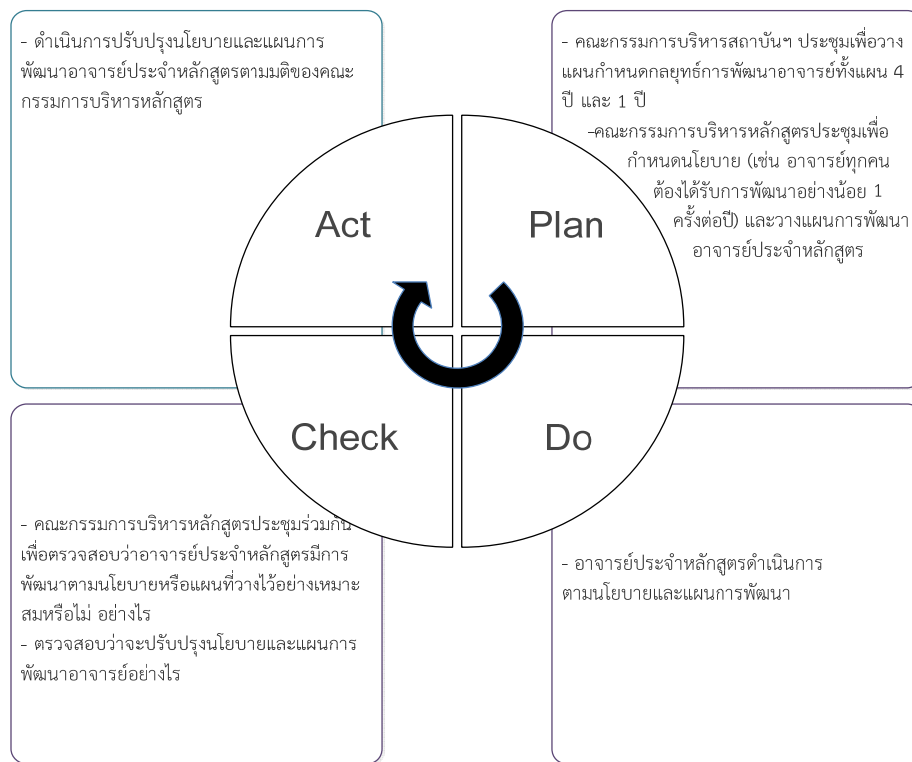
- ดำเนินการปรับปรุงนโยบายและแผนการพัฒนาอาจารย์ประจำหลักสูตรตามมติของคณะกรรมการบริหารหลักสูตร

- คณะกรรมการบริหารสถาบันฯ ประชุมเพื่อวางแผนกำหนดกลยุทธ์การพัฒนาอาจารย์ทั้งแผน 4 ปี และ 1 ปี

-คณะกรรมการบริหารหลักสูตรประชุมเพื่อกำหนดนโยบาย (เช่น อาจารย์ทุกคนต้องได้รับการพัฒนาอย่างน้อย 1 ครั้งต่อปี) และวางแผนการพัฒนาอาจารย์ประจำหลักสูตร

Act

Plan

Check

Do

- คณะกรรมการบริหารหลักสูตรประชุมร่วมกันเพื่อตรวจสอบว่าอาจารย์ประจำหลักสูตรมีการพัฒนาตามนโยบายหรือแผนที่วางไว้อย่างเหมาะสมหรือไม่ อย่างไร
- ตรวจสอบว่าจะปรับปรุงนโยบายและแผนการพัฒนาอาจารย์อย่างไร

- อาจารย์ประจำหลักสูตรดำเนินการตามนโยบายและแผนการพัฒนา